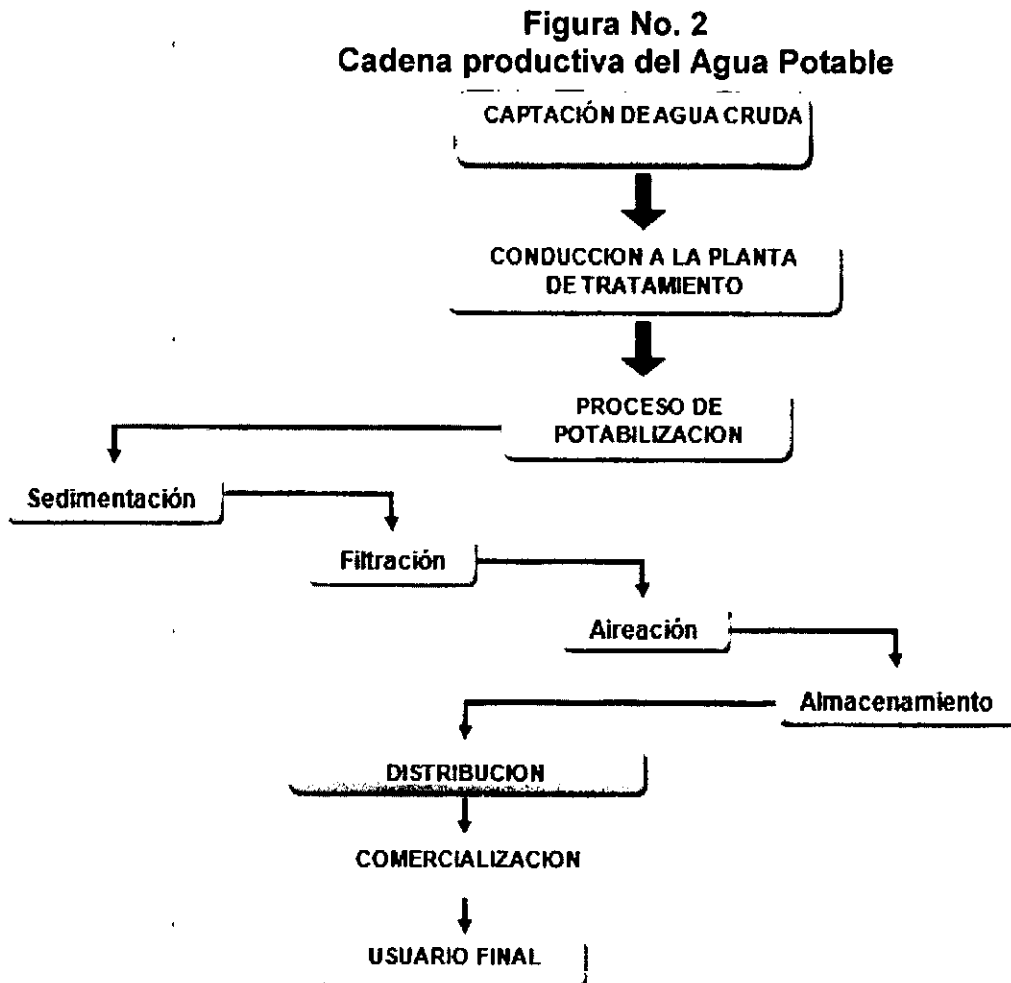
Figura No. 2
Cadena productiva del Agua Potable

CAPTACIÓN DEAGUA CRUDA

CONDUCCION A LA PLANTA DE TRATAMIENTO

PROCESO DE POTABILIZACION

Sedimentación

Filtración

Aireación

Almacenamiento

DISTRIBUCION

COMERCIALIZACION

USUARIO FINAL